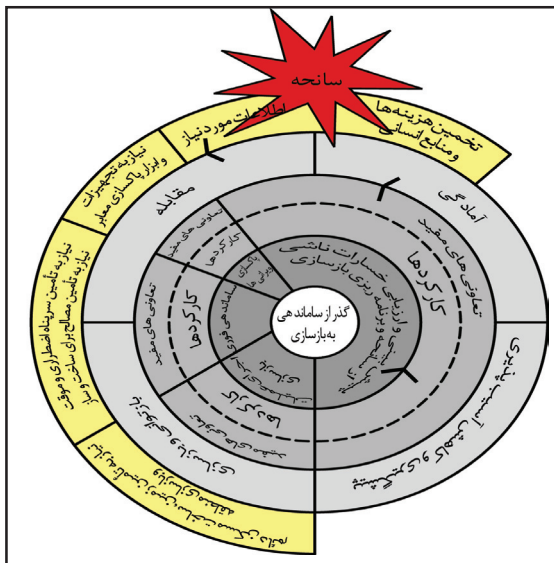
سانحه

تخمین هزینه‌ها و منابع انسانی

اطلاعات مورد نیاز

نیاز به تجهیزات و ابزار یا کاساز معابر

نیاز به تامین سرپناه اضطراری و موقت نیاز به تأمین مصالح برای ساخت و ساز

آمادگی

مقابله

تعاونی های مفید

کارکردها

کارکردها

تعاونی های مفید

ارزیابی خسارات ناشی و برنامه ریزی بازسازی

تعاونی های مفید

کارکردها

تعاونی های مفید

کارکردها

گذر از ساماندهی به بازسازی

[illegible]

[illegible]

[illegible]

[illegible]